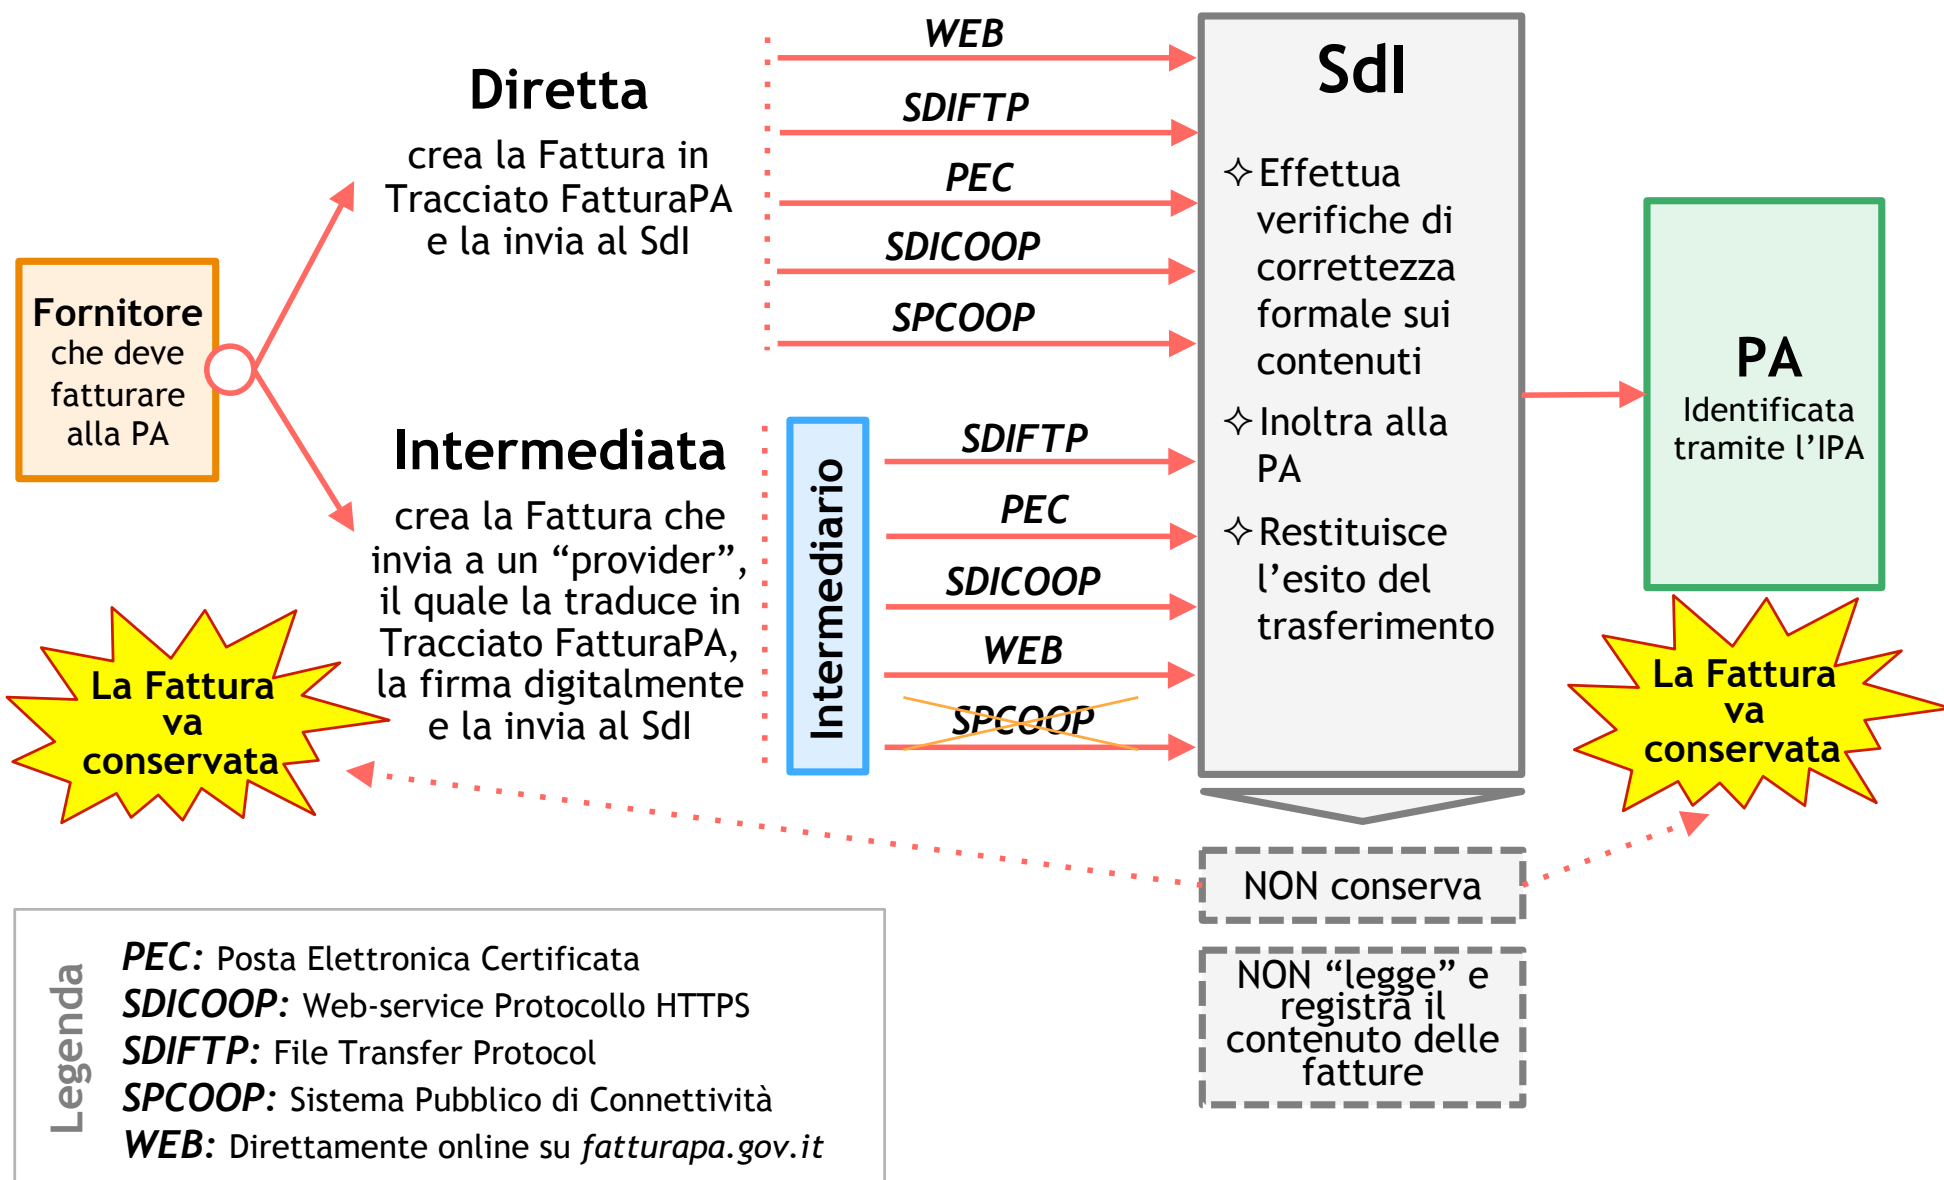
Fornitore
che deve fatturare alla PA

Diretta
crea la Fattura in Tracciato FatturaPA e la invia al SdI

WEB
SDIFTP
PEC
SDICOOP
SPCOOP

Intermediata
crea la Fattura che invia a un “provider”, il quale la traduce in Tracciato FatturaPA, la firma digitalmente e la invia al SdI

Intermediario

SDIFTP
PEC
SDICOOP
WEB
SPCOOP

SdI
✧Effettua verifiche di correttezza formale sui contenuti
✧Inoltra alla PA
✧Restituisce l’esito del trasferimento

PA
Identificata tramite l’IPA

La Fattura va conservata

La Fattura va conservata

NON conserva

NON “legge” e registra il contenuto delle fatture

Legenda
PEC: Posta Elettronica Certificata
SDICOOP: Web-service Protocollo HTTPS
SDIFTP: File Transfer Protocol
SPCOOP: Sistema Pubblico di Connettività
WEB: Direttamente online su fatturapa.gov.it